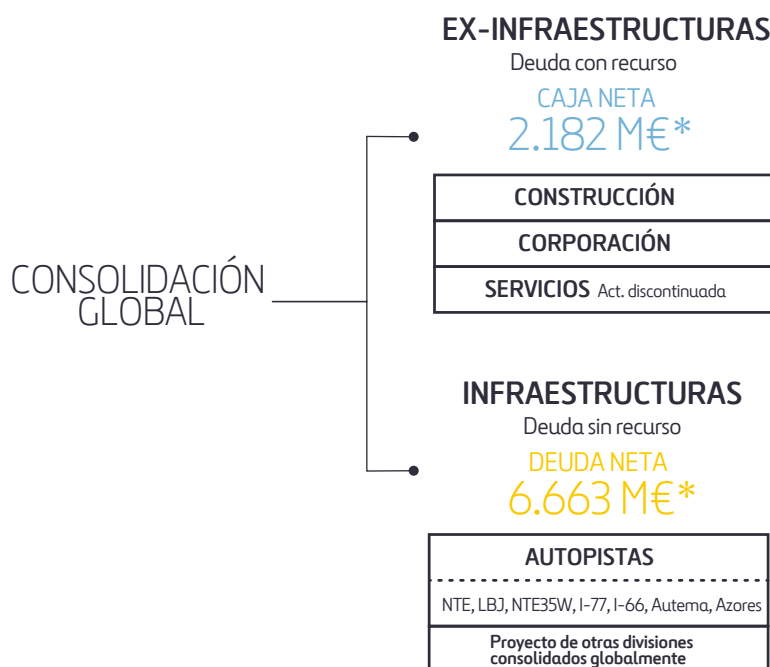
CONSOLIDACIÓN GLOBAL

EX-INFRAESTRUCTURAS
Deuda con recurso
CAJA NETA
2.182 M€*

CONSTRUCCIÓN
CORPORACIÓN
SERVICIOS Act. discontinuada

INFRAESTRUCTURAS
Deuda sin recurso
DEUDA NETA
6.663 M€*

AUTOPISTAS
NTE, LBJ, NTE35W, I-77, I-66, Autema, Azores
Proyecto de otras divisiones consolidados globalmente